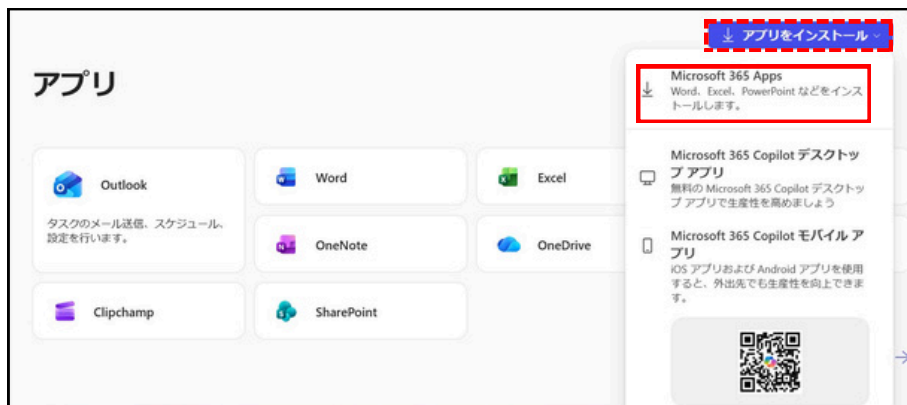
アプリをインストール

アプリ

Outlook

タスクのメール送信、スケジュール、設定を行います。

Word

Excel

OneNote

OneDrive

Clipchamp

SharePoint

Microsoft 365 Apps
Word、Excel、PowerPoint などをインストールします。

Microsoft 365 Copilot デスクトップ アプリ
無料の Microsoft 365 Copilot デスクトップ アプリで生産性を高めましょう

Microsoft 365 Copilot モバイル アプリ
iOS アプリおよび Android アプリを使用すると、外出先でも生産性を向上できます。